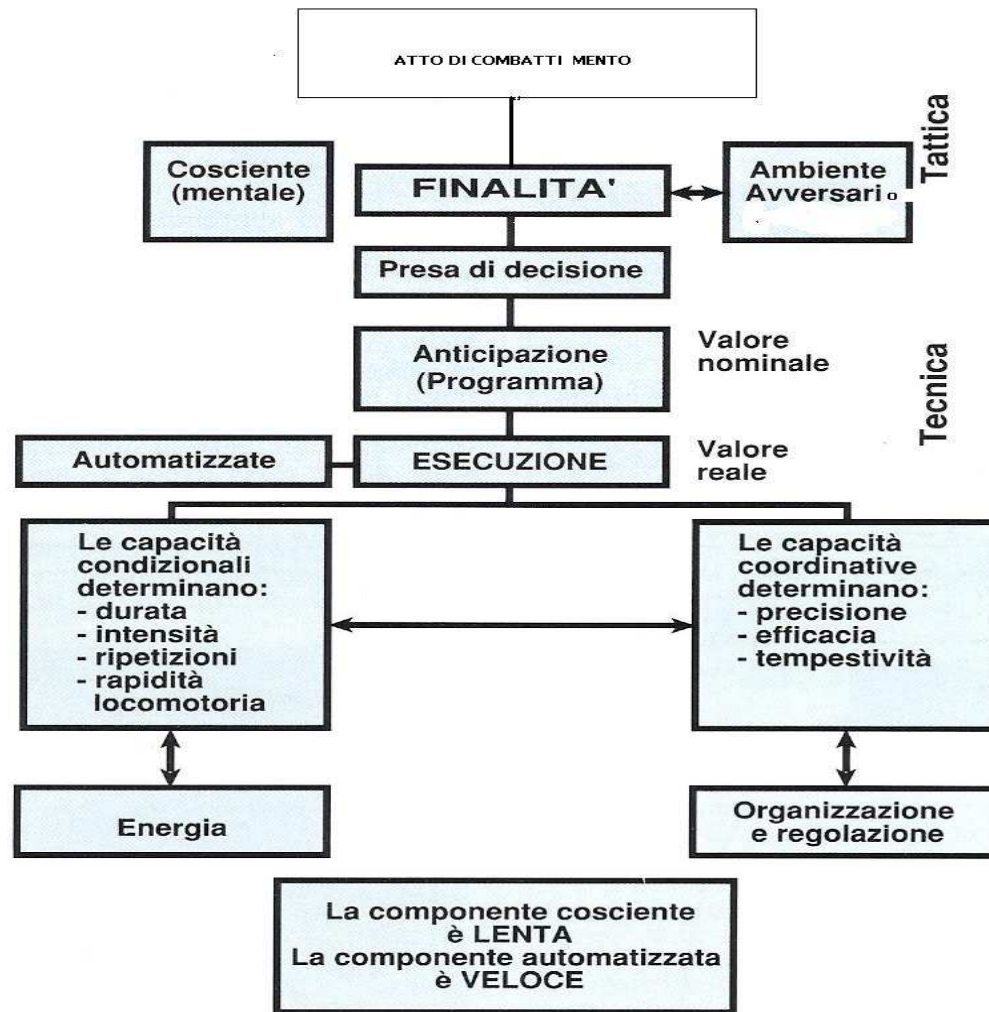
ATTO DI COMBATTI MENTO

Cosciente (mentale)

FINALITA'

Ambiente Avversari o

Tattica

Presa di decisione

Anticipazione (Programma)

Valore nominale

Tecnica

Automatizzate

ESECUZIONE

Valore reale

Le capacità condizionali determinano:
- durata
- intensità
- ripetizioni
- rapidità locomotoria

Le capacità coordinative determinano:
- precisione
- efficacia
- tempestività

Energia

Organizzazione e regolazione

La componente cosciente è LENTA
La componente automatizzata è VELOCE